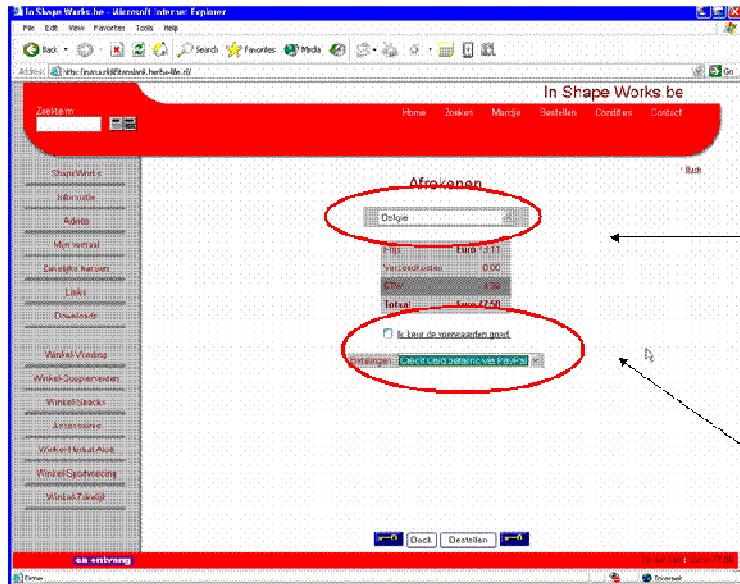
In Shape Works.be - Microsoft Internet Explorer

File Edit View Favorites Tools Help

Back Search Favorites Media

Address http://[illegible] Go

In Shape Works.be

Zoekterm

Home Zoeken Mandje Bestellen Condities Contact

ShapeWorks
Informatie
Advies
Mijn verhaal
Zakelijke kansen
Links
Downloads
Winkel Voeding
Winkel Supplementen
Winkel Snacks
Accessoires
Winkel Huid en Huid
Winkel Sportvoeding
Winkel Tuke-Bij

Afrekenen

Belgie

Prijs Euro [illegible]
Verzendkosten 0.00
BTW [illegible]
Totaal Euro 27.50

Ik keur de voorwaarden goed

Betalingen: Credit Card betaling via PayPal

Back Bestellen

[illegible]

Done Internet